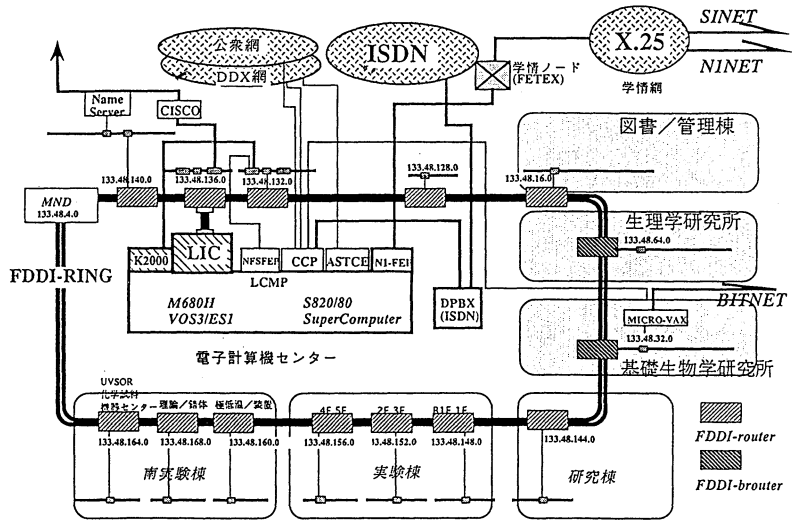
公衆網
DDX網
ISDN
X.25
学情網
学情ノード (FETEX)
SINET
N1NET
MND
Name Server
CISCO
図書／管理棟
133.48.140.0
133.48.136.0
133.48.132.0
133.48.128.0
133.48.16.0
MND 133.48.4.0
生理学研究所
133.48.64.0
FDDI-RING
K2000
LIC
NFSFEP
CCP
ASTCE
N1-FEP
LCMP
M680H
VOS3/ES1
S820/80
SuperComputer
DPBX (ISDN)
BITNET
MICRO-VAX
133.48.32.0
基礎生物学研究所
電子計算機センター
UVSOR
化学試料
機器センター
理論／錯体
極低温／装置
4F 5F
2F 3F
B1F 1F
133.48.164.0
133.48.168.0
133.48.160.0
133.48.156.0
133.48.152.0
133.48.148.0
133.48.144.0
FDDI-router
南実験棟
実験棟
研究棟
FDDI-brouter